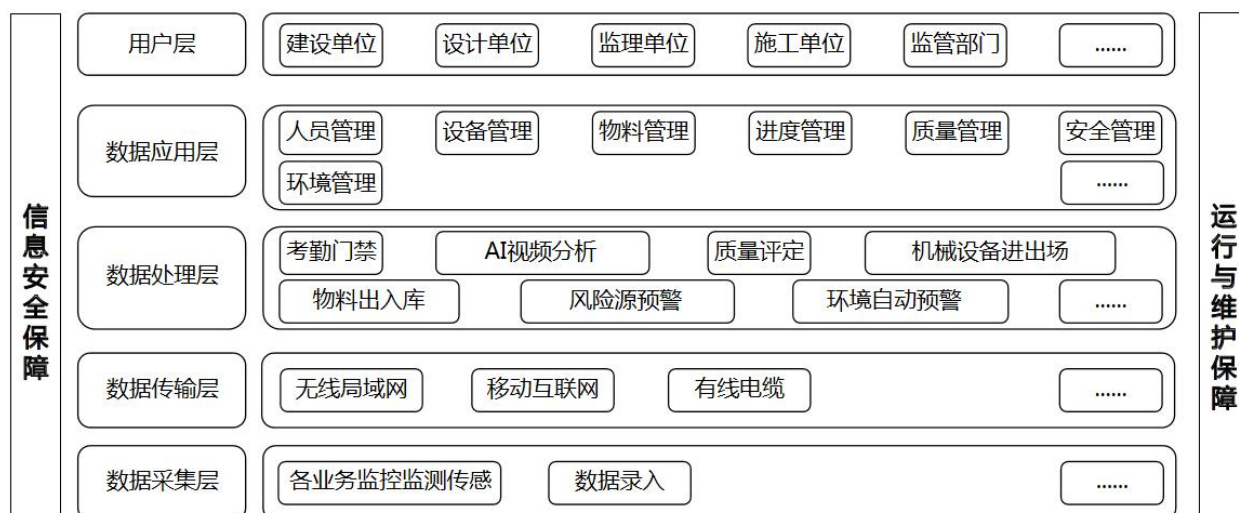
信息安全保障

用户层
建设单位 设计单位 监理单位 施工单位 监管部门 ......

数据应用层
人员管理 设备管理 物料管理 进度管理 质量管理 安全管理
环境管理 ......

数据处理层
考勤门禁 AI视频分析 质量评定 机械设备进出场
物料出入库 风险源预警 环境自动预警 ......

数据传输层
无线局域网 移动互联网 有线电缆 ......

数据采集层
各业务监控监测传感 数据录入 ......

运行与维护保障